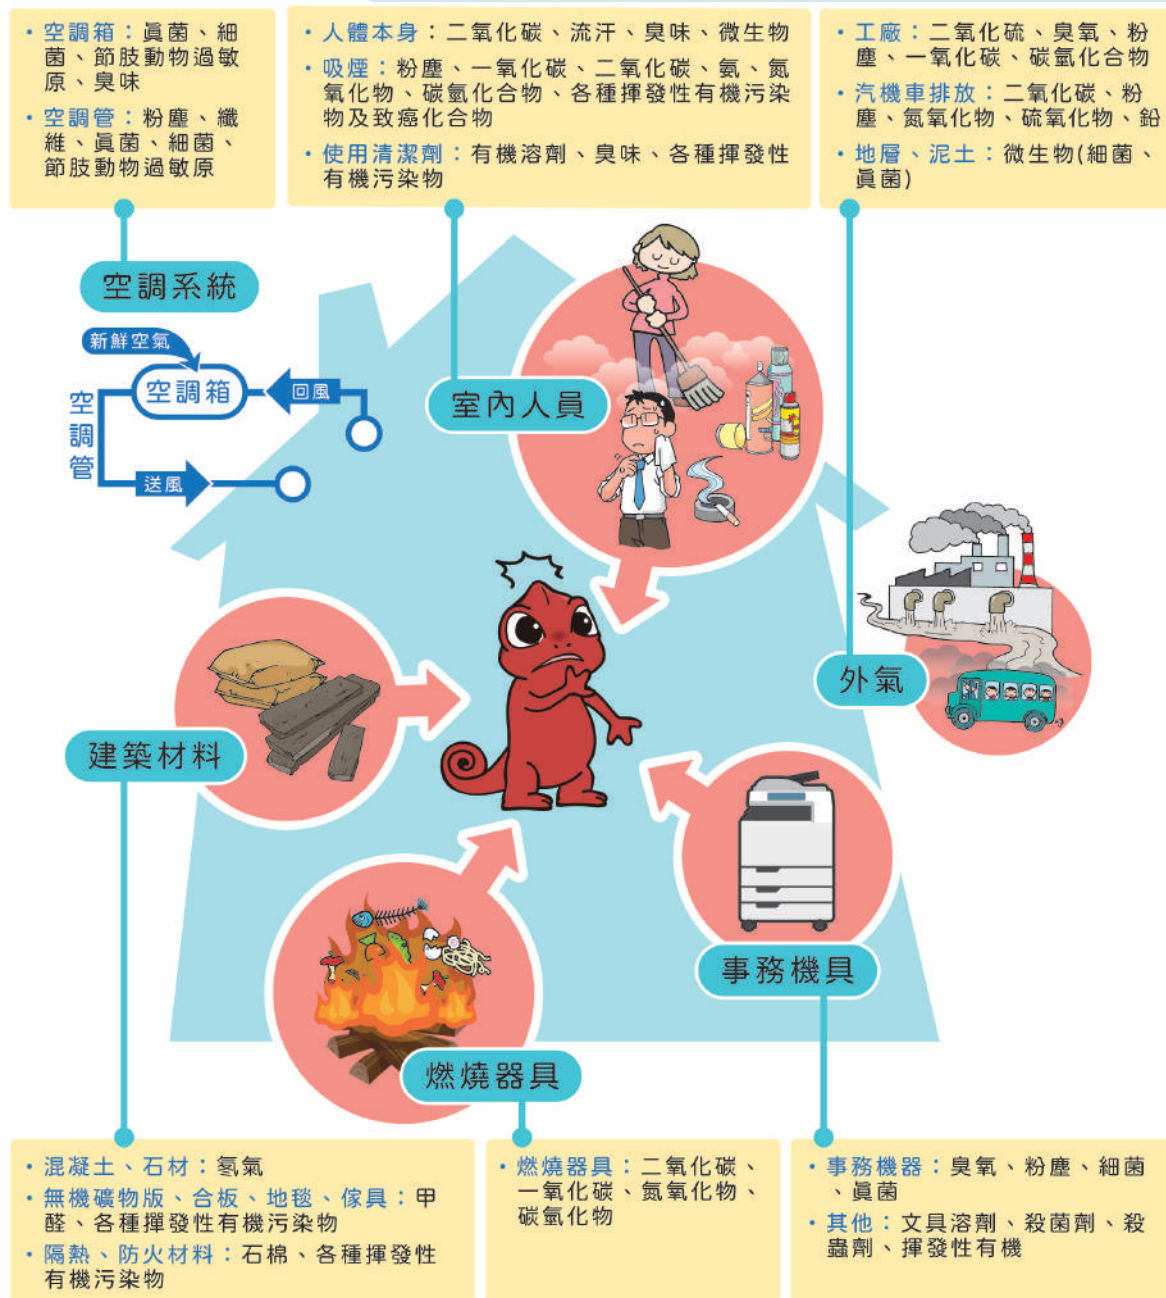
• 空調箱：真菌、細菌、節肢動物過敏原、臭味
• 空調管：粉塵、纖維、真菌、細菌、節肢動物過敏原

• 人體本身：二氧化碳、流汗、臭味、微生物
• 吸煙：粉塵、一氧化碳、二氧化碳、氨、氮氧化物、碳氫化合物、各種揮發性有機污染物及致癌化合物
• 使用清潔劑：有機溶劑、臭味、各種揮發性有機污染物

• 工廠：二氧化硫、臭氧、粉塵、一氧化碳、碳氫化合物
• 汽機車排放：二氧化碳、粉塵、氮氧化物、硫氧化物、鉛
• 地層、泥土：微生物(細菌、真菌)

空調系統
新鮮空氣
空調箱
回風
空調管
送風

室內人員

外氣

建築材料

事務機具

燃燒器具

• 混凝土、石材：氡氣
• 無機礦物版、合板、地毯、傢具：甲醛、各種揮發性有機污染物
• 隔熱、防火材料：石棉、各種揮發性有機污染物

• 燃燒器具：二氧化碳、一氧化碳、氮氧化物、碳氫化物

• 事務機器：臭氧、粉塵、細菌、真菌
• 其他：文具溶劑、殺菌劑、殺蟲劑、揮發性有機